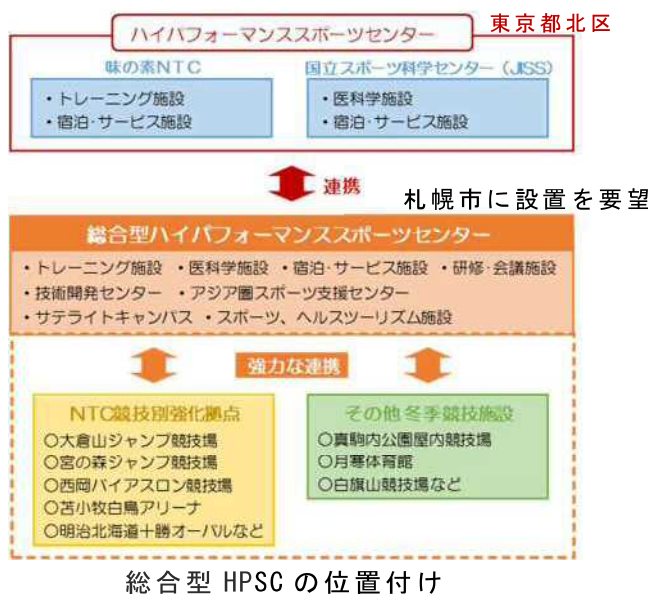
ハイパフォーマンススポーツセンター

東京都北区

味の素NTC
・トレーニング施設
・宿泊・サービス施設

国立スポーツ科学センター（JISS）
・医科学施設
・宿泊・サービス施設

連携

札幌市に設置を要望

総合型ハイパフォーマンススポーツセンター
・トレーニング施設　・医科学施設　・宿泊・サービス施設　・研修・会議施設
・技術開発センター　・アジア圏スポーツ支援センター
・サテライトキャンパス　・スポーツ、ヘルスツーリズム施設

強力な連携

NTC競技別強化拠点
○大倉山ジャンプ競技場
○宮の森ジャンプ競技場
○西岡バイアスロン競技場
○苫小牧白鳥アリーナ
○明治北海道十勝オーバルなど

その他冬季競技施設
○真駒内公園屋内競技場
○月寒体育館
○白旗山競技場など

総合型 HPSC の位置付け